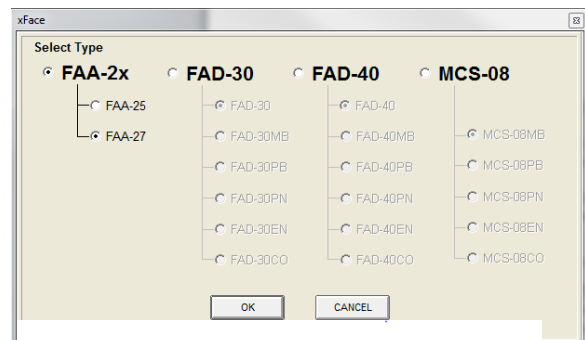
xFace

Select Type

FAA-2x

FAA-25

FAA-27

FAD-30

FAD-30

FAD-30MB

FAD-30PB

FAD-30PN

FAD-30EN

FAD-30CO

FAD-40

FAD-40

FAD-40MB

FAD-40PB

FAD-40PN

FAD-40EN

FAD-40CO

MCS-08

MCS-08MB

MCS-08PB

MCS-08PN

MCS-08EN

MCS-08CO

OK

CANCEL